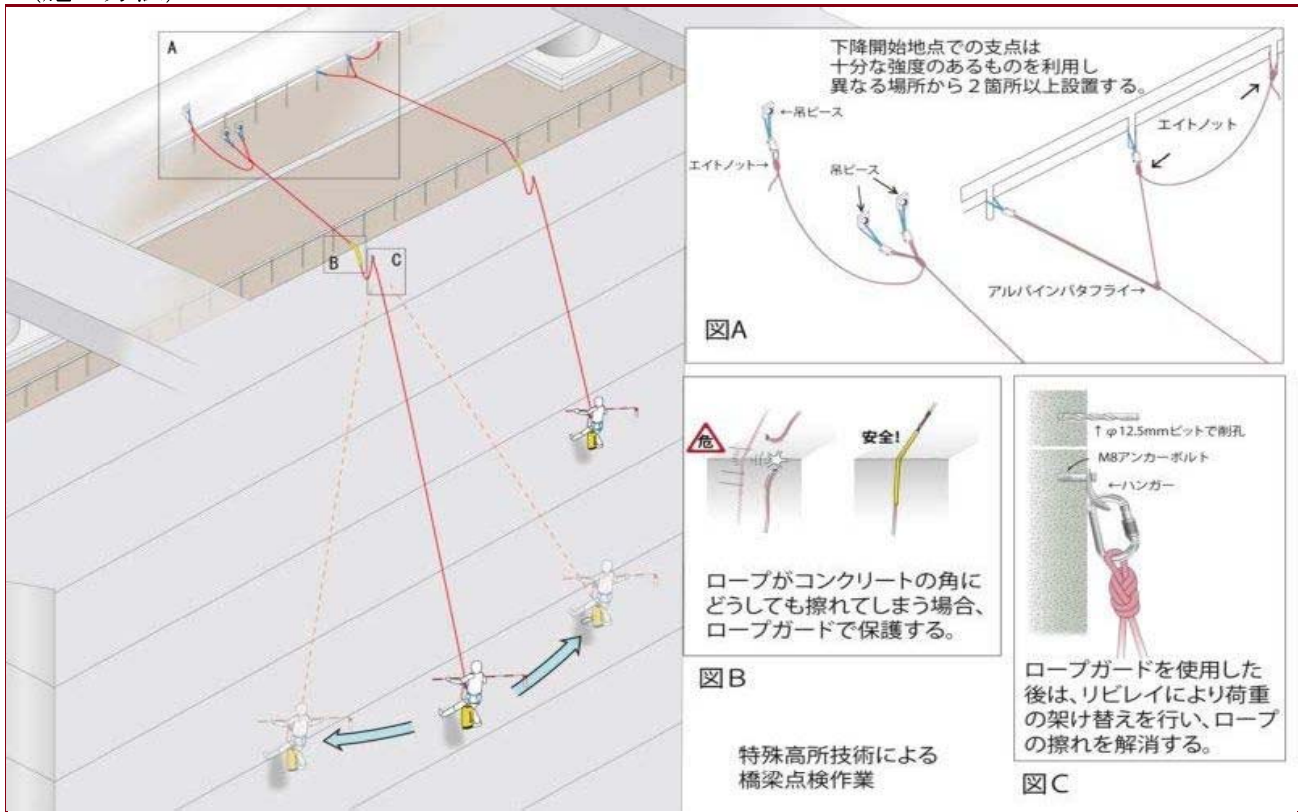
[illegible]

A

B

C

下降開始地点での支点は
十分な強度のあるものを利用し
異なる場所から２箇所以上設置する。

←吊ピース

エイトノット→

吊ピース

エイトノット

アルパインバタフライ→

図A

危

安全!

ロープがコンクリートの角に
どうしても擦れてしまう場合、
ロープガードで保護する。

図B

↑ φ12.5mmビットで削孔

M8アンカーボルト

←ハンガー

ロープガードを使用した後は、リビレイにより荷重の架け替えを行い、ロープの擦れを解消する。

図C

特殊高所技術による
橋梁点検作業